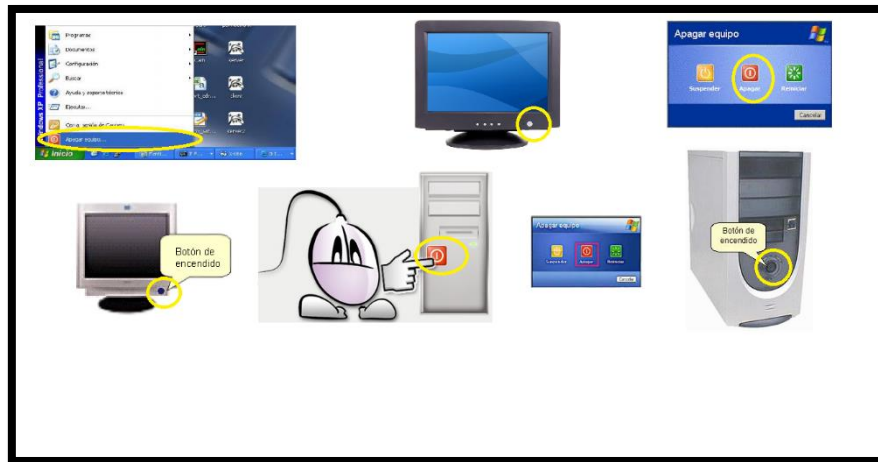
Programas
Documentos
Configuración
Buscar
Ayuda y soporte técnico
Ejecutar...
Cerrar sesión de Carmen...
Apagar equipo...
Windows XP Professional
Inicio

Apagar equipo
Suspender
Apagar
Reiniciar
Cancelar

Botón de encendido

Apagar equipo
Suspender
Apagar
Reiniciar
Cancelar

Botón de encendido